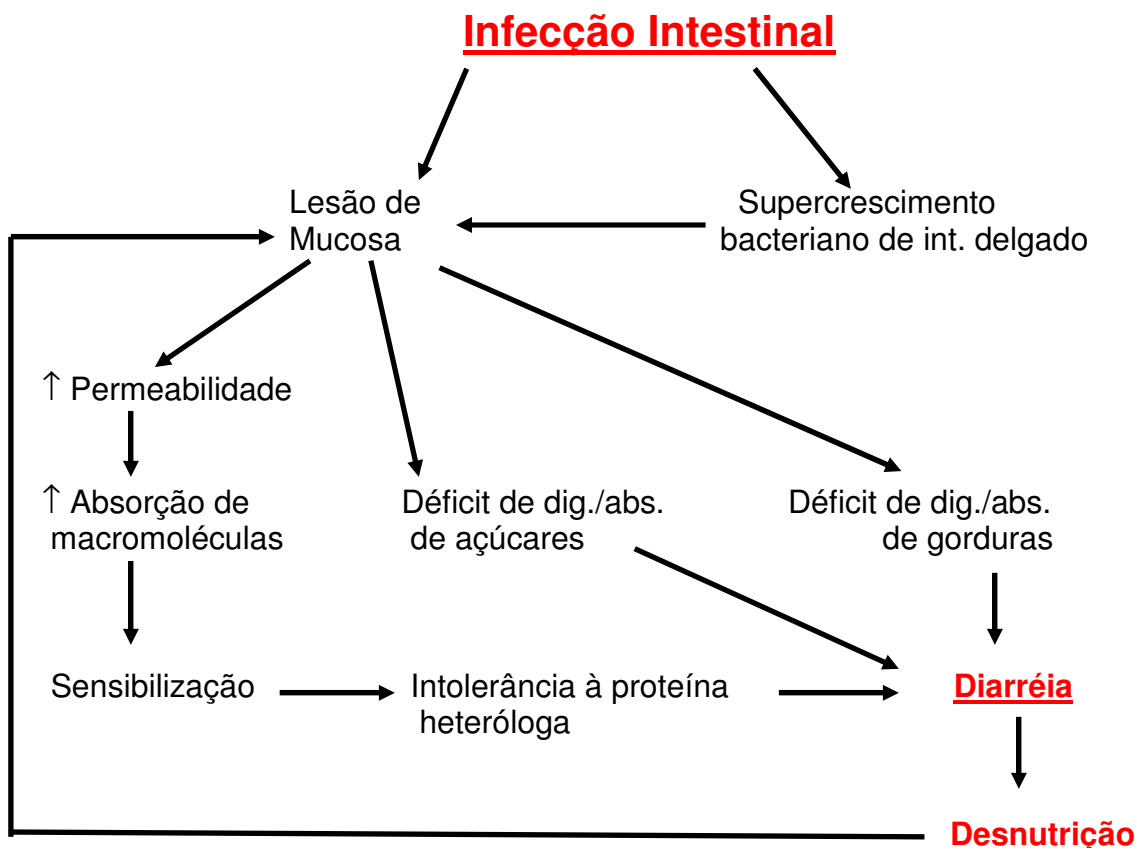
Infecção Intestinal

Lesão de Mucosa

Supercrescimento bacteriano de int. delgado

↑ Permeabilidade

↑ Absorção de macromoléculas

Déficit de dig./abs. de açúcares

Déficit de dig./abs. de gorduras

Sensibilização

Intolerância à proteína heteróloga

Diarréia

Desnutrição